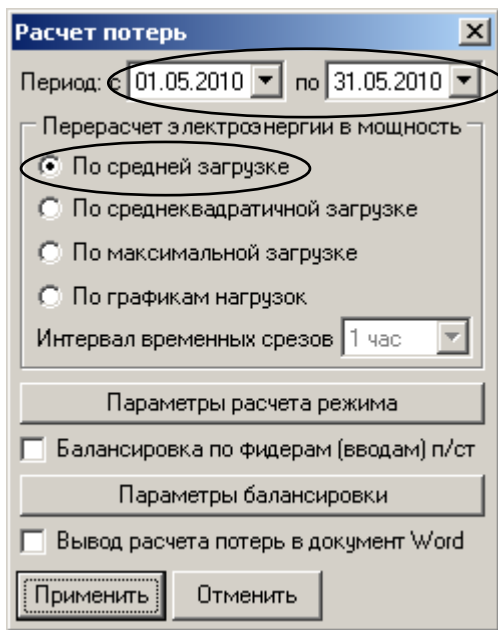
Расчет потерь

Период: с 01.05.2010 по 31.05.2010

Перерасчет электроэнергии в мощность

По средней загрузке

По среднеквадратичной загрузке

По максимальной загрузке

По графикам нагрузок

Интервал временных срезов 1 час

Параметры расчета режима

Балансировка по фидерам (вводам) п/ст

Параметры балансировки

Вывод расчета потерь в документ Word

Применить

Отменить